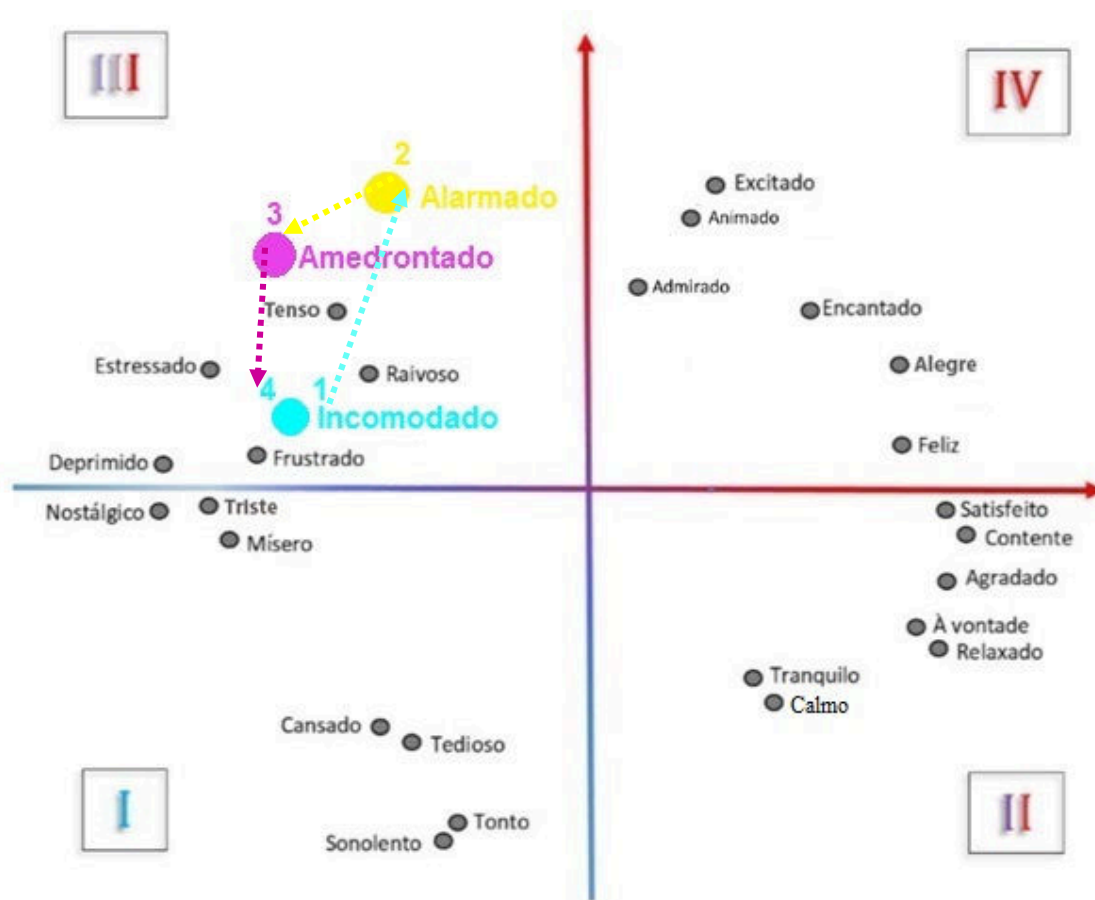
III

IV

2
Alarmado

3
Amedrontado

Excitado
Animado
Admirado
Encantado
Tenso
Estressado
Raivoso
4 1
Incomodado
Alegre
Feliz
Deprimido
Frustrado
Nostálgico
Triste
Mísero
Satisfeito
Contente
Agradado
À vontade
Relaxado
Tranquilo
Calmo
Cansado
Tedioso
Tonto
Sonolento

I

II